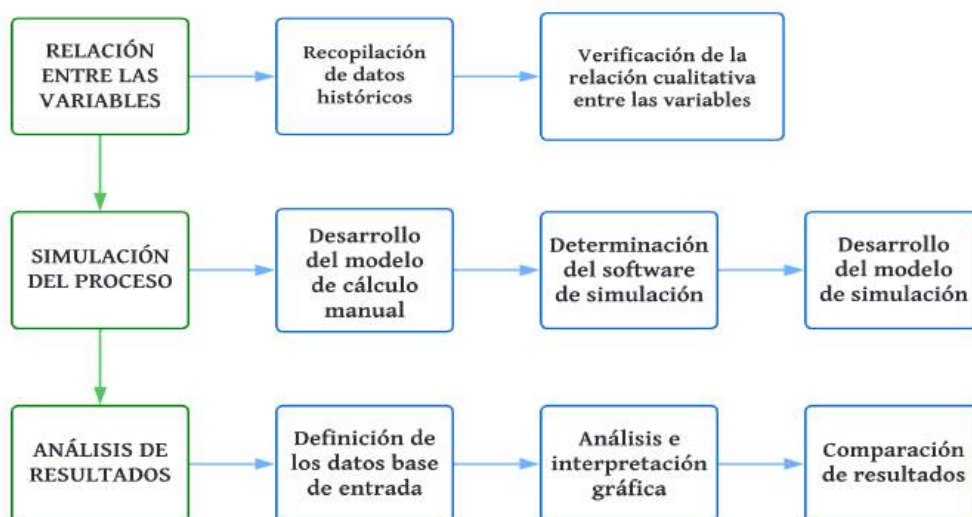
RELACIÓN ENTRE LAS VARIABLES

Recopilación de datos históricos

Verificación de la relación cualitativa entre las variables

SIMULACIÓN DEL PROCESO

Desarrollo del modelo de cálculo manual

Determinación del software de simulación

Desarrollo del modelo de simulación

ANÁLISIS DE RESULTADOS

Definición de los datos base de entrada

Análisis e interpretación gráfica

Comparación de resultados